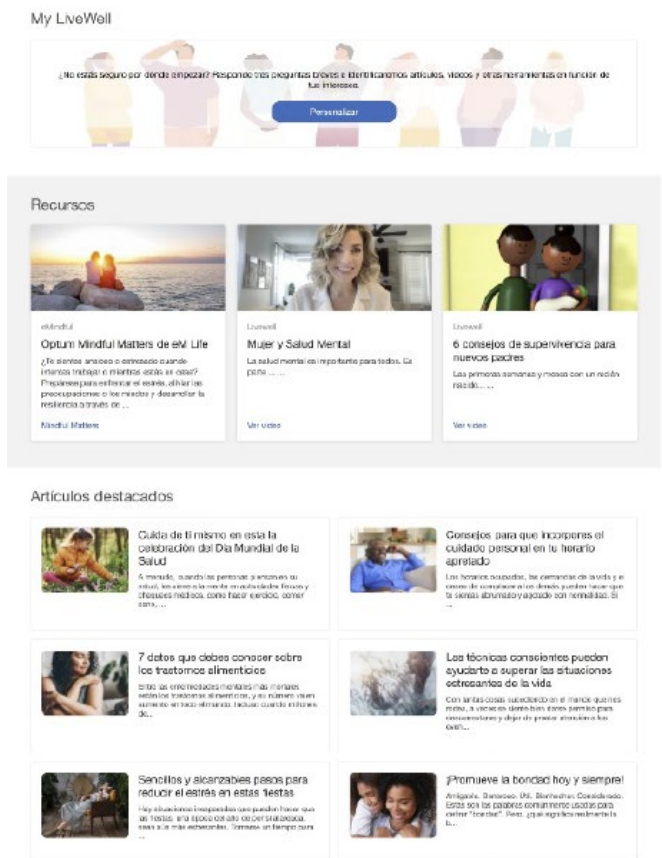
My LiveWell

¿No estás seguro por dónde empezar? Responde tres preguntas breves e identificaremos artículos, videos y otras herramientas en función de tus intereses.

Personalizar

Recursos

eMindful

Optum Mindful Matters de eM Life

¿Te sientes ansioso o estresado cuando intentas trabajar o mientras estás en casa? Prepárese para enfrentar el estrés, aliviar las preocupaciones o los miedos y desarrollar la resiliencia a través de ...

Mindful Matters

LiveWell

Mujer y Salud Mental

La salud mental es importante para todos. Es parte ... ...

Ver video

LiveWell

6 consejos de supervivencia para nuevos padres

Las primeras semanas y meses con un recién nacido... ...

Ver video

Artículos destacados

Cuida de ti mismo en esta la celebración del Día Mundial de la Salud

A menudo, cuando las personas piensan en su salud, lo primero que viene a la mente son los desafíos físicos y afecciones médicas, como hacer ejercicio, comer sano, ...

Consejos para que incorpores el cuidado personal en tu horario apretado

Los horarios ocupados, las demandas de la vida y el estrés de complacer a los demás pueden hacer que te sientas abrumado y agotado con facilidad. Si ...

7 datos que debes conocer sobre los trastornos alimenticios

Entre las enfermedades mentales más mortales están los trastornos alimenticios, y su número viene aumento en todo el mundo. Incluso cuando millones de...

Las técnicas conscientes pueden ayudarte a superar las situaciones estresantes de la vida

Con tantas cosas sucediendo en el mundo que nos rodea, a veces es fácil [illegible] perdido para concentrarse y dejar de prestar atención a los even...

Sencillos y alcanzables pasos para reducir el estrés en estas fiestas

Hay situaciones inesperadas que pueden hacer que las fiestas, una época del año de por sí agitada, sean aún más estresantes. Tomarse un tiempo para ...

¡Promueve la bondad hoy y siempre!

Amigable. Generoso. Útil. Bienhechor. Considerado. Estas son las palabras comúnmente usadas para definir "bondad". Pero, ¿qué significa realmente la ...